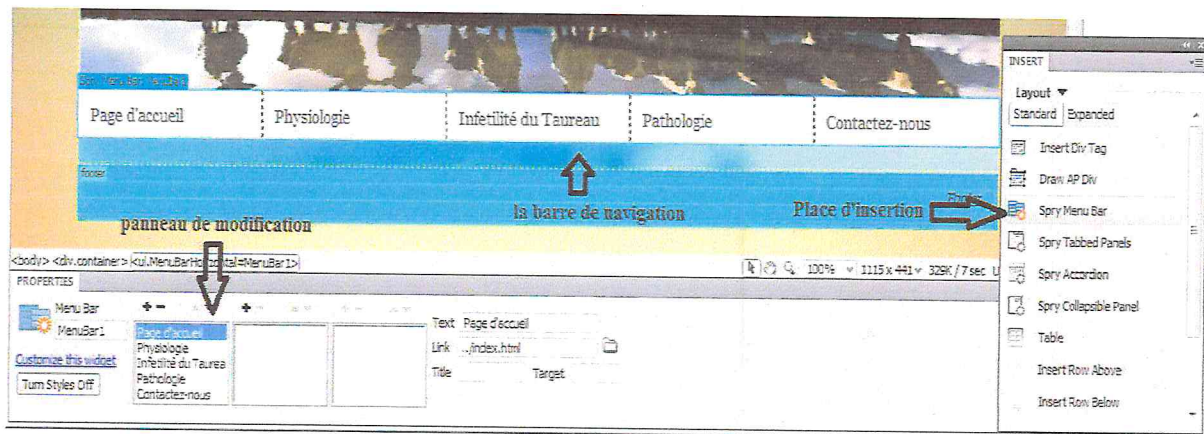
Spry Menu Bar: MenuBar1

Page d'accueil | Physiologie | Infetilité du Taureau | Pathologie | Contactez-nous

footer

la barre de navigation

Place d'insertion

Footer

panneau de modification

<body> <div.container> <ul.MenuBarHorizontal#MenuBar1>

100% 1115 x 441 329K / 7 sec

PROPERTIES

Menu Bar
MenuBar1

Customize this widget

Turn Styles Off

Page d'accueil
Physiologie
Infetilité du Taurea
Pathologie
Contactez-nous

Text Page d'accueil
Link ../index.html
Title
Target

INSERT

Layout ▼

Standard Expanded

Insert Div Tag
Draw AP Div
Spry Menu Bar
Spry Tabbed Panels
Spry Accordion
Spry Collapsible Panel
Table
Insert Row Above
Insert Row Below